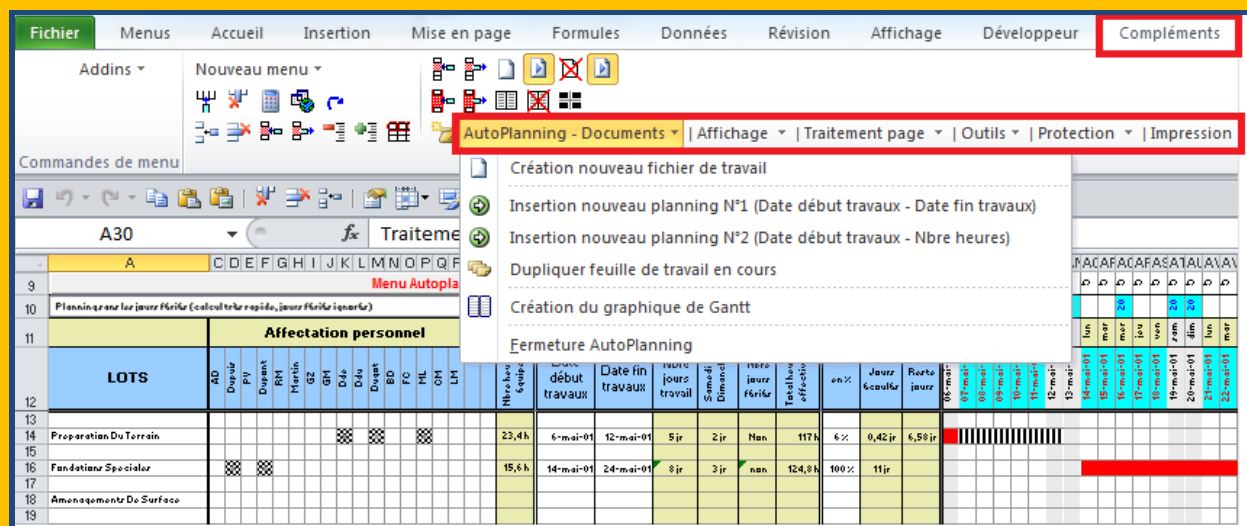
Fichier | Menus | Accueil | Insertion | Mise en page | Formules | Données | Révision | Affichage | Développeur | Compléments

Addins ▾

Nouveau menu ▾

Commandes de menu

AutoPlanning - Documents ▾ | Affichage ▾ | Traitement page ▾ | Outils ▾ | Protection ▾ | Impression

Création nouveau fichier de travail

Insertion nouveau planning N°1 (Date début travaux - Date fin travaux)

Insertion nouveau planning N°2 (Date début travaux - Nbre heures)

Dupliquer feuille de travail en cours

Création du graphique de Gantt

Fermeture AutoPlanning

A30 | $f_x$ | Traiteme

A | C | D | E | F | G | H | I | J | K | L | M | N | O | P | Q | R

9 Menu Autopla

10 Planning sans les jours fériés (calcul très rapide, jours fériés ignorés)

11 Affectation personnel

12 LOTS | AD | Dupuis | PV | Dupont | RM | Martin | G2 | GM | Ddo | Ddu | Duquet | BD | FC | ML | CM | LM | Nbre heures équipe | Date début travaux | Date fin travaux | Nbre jours travail | Samedi Dimanche | Nbre jours fériés | Total heures effectives | en % | Jours écoulés | Reste jours | 06-mai-01 | 07-mai-01 | 08-mai-01 | 09-mai-01 | 10-mai-01 | 11-mai-01 | 12-mai-01 | 13-mai-01 | 14-mai-01 | 15-mai-01 | 16-mai-01 | 17-mai-01 | 18-mai-01 | 19-mai-01 | 20-mai-01 | 21-mai-01 | 22-mai-01

lun | mar | mer | jeu | ven | sam | dim | lun | mar

20 | 20

13

14 Preparation Du Terrain | 23,4 h | 6-mai-01 | 12-mai-01 | 5 jr | 2 jr | Non | 117 h | 6 % | 0,42 jr | 6,58 jr

15

16 Fondations Speciales | 15,6 h | 14-mai-01 | 24-mai-01 | 8 jr | 3 jr | non | 124,8 h | 100 % | 11 jr

17

18 Amenagements De Surface

19